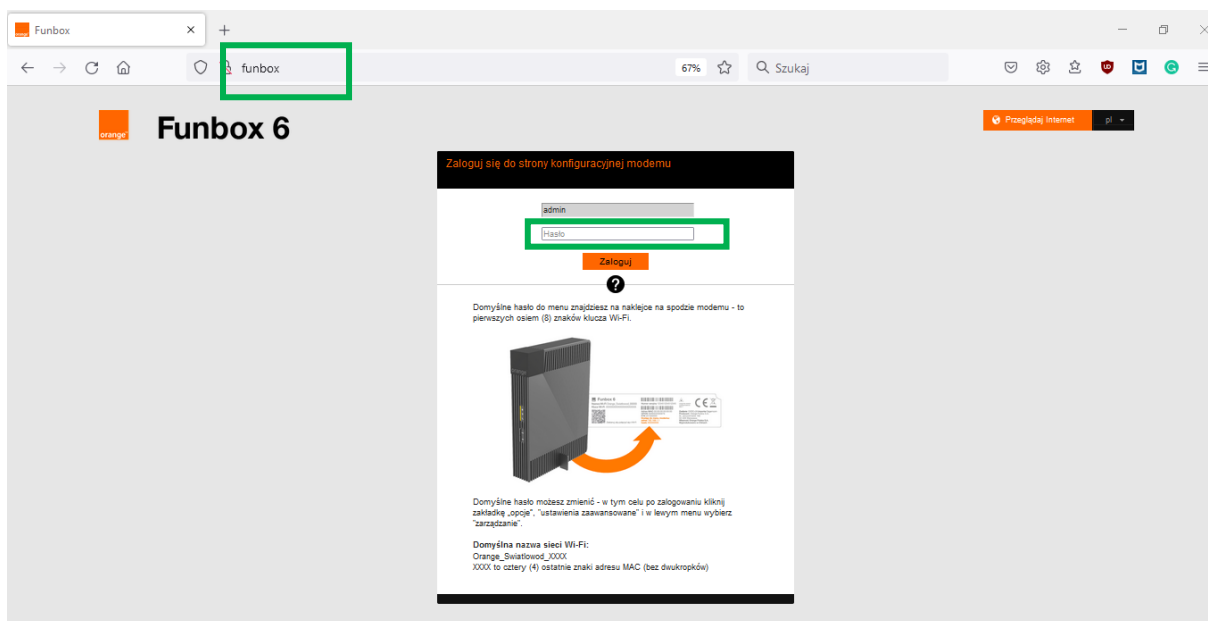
Funbox ×
+
funbox
67%
Szukaj

orange
Funbox 6
Przeglądaj Internet
pl

Zaloguj się do strony konfiguracyjnej modemu

admin
Hasło
Zaloguj
?

Domyślne hasło do menu znajdziesz na naklejce na spodzie modemu - to pierwszych osiem (8) znaków klucza Wi-Fi.

Funbox 6
CE

Domyślne hasło możesz zmienić - w tym celu po zalogowaniu kliknij zakładkę „opcje", "ustawienia zaawansowane" i w lewym menu wybierz "zarządzanie".

Domyślna nazwa sieci Wi-Fi:
Orange_Swiatlowod_XXXX
XXXX to cztery (4) ostatnie znaki adresu MAC (bez dwukropków)